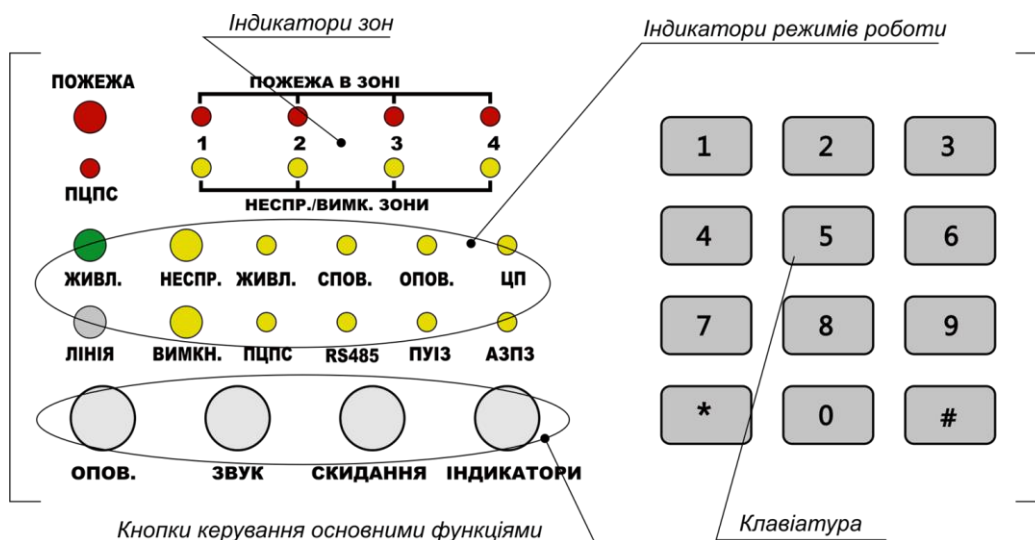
Індикатори зон

Індикатори режимів роботи

ПОЖЕЖА

ПОЖЕЖА В ЗОНІ

1 2 3 4

ПЦПС

НЕСПР./ВИМК. ЗОНИ

ЖИВЛ. НЕСПР. ЖИВЛ. СПОВ. ОПОВ. ЦП

ЛІНІЯ ВИМКН. ПЦПС RS485 ПУІЗ АЗПЗ

ОПОВ. ЗВУК СКИДАННЯ ІНДИКАТОРИ

1 2 3
4 5 6
7 8 9
* 0 #

Кнопки керування основними функціями

Клавіатура